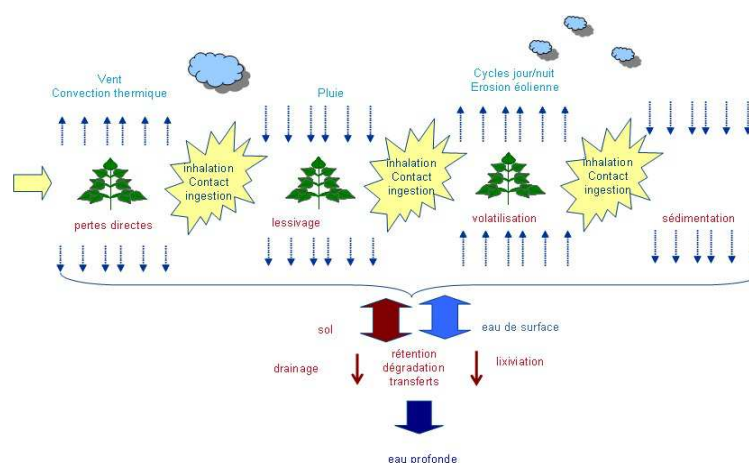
Vent
Convection thermique

Pluie

Cycles jour/nuit
Erosion éolienne

inhalation
Contact
ingestion

pertes directes

inhalation
Contact
ingestion

lessivage

inhalation
Contact
ingestion

volatilisation

sédimentation

sol

eau de surface

drainage

rétention
dégradation
transferts

lixiviation

eau profonde